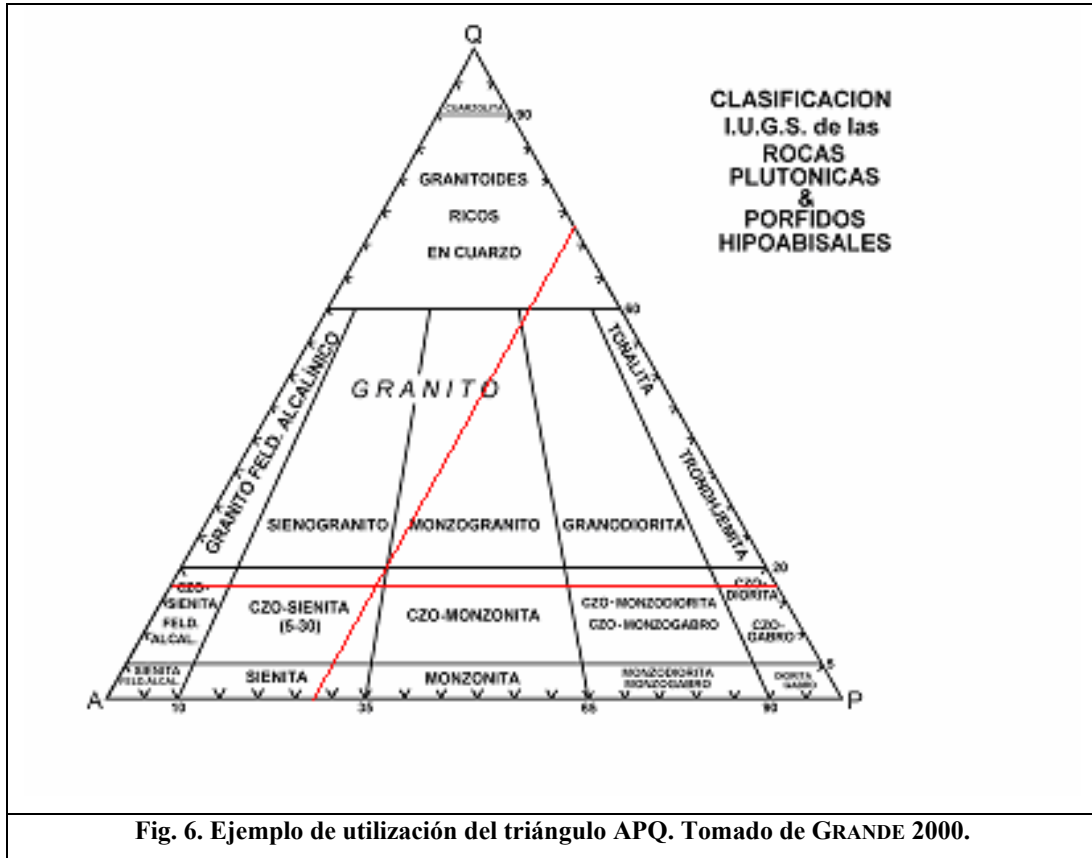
Q

CLASIFICACION
I.U.G.S. de las
ROCAS
PLUTONICAS
&
PORFIDOS
HIPOABISALES

CUARZOLITA

90

GRANITOIDES
RICOS
EN CUARZO

60

GRANITO

GRANITO FELD. ALCALINICO

TONALITA

TRONDHJEMITA

SIENOGRANITO

MONZOGRANITO

GRANODIORITA

20

CZO-SIENITA FELD. ALCAL.

CZO-SIENITA (5-30)

CZO-MONZONITA

CZO-MONZODIORITA
CZO-MONZOGABRO

CZO-DIORITA

CZO-GABRO

5

SIENITA FELD.ALCAL.

SIENITA

MONZONITA

MONZODIORITA
MONZOGABRO

DIORITA
GABRO

A

10

35

65

90

P

Fig. 6. Ejemplo de utilización del triángulo APQ. Tomado de GRANDE 2000.